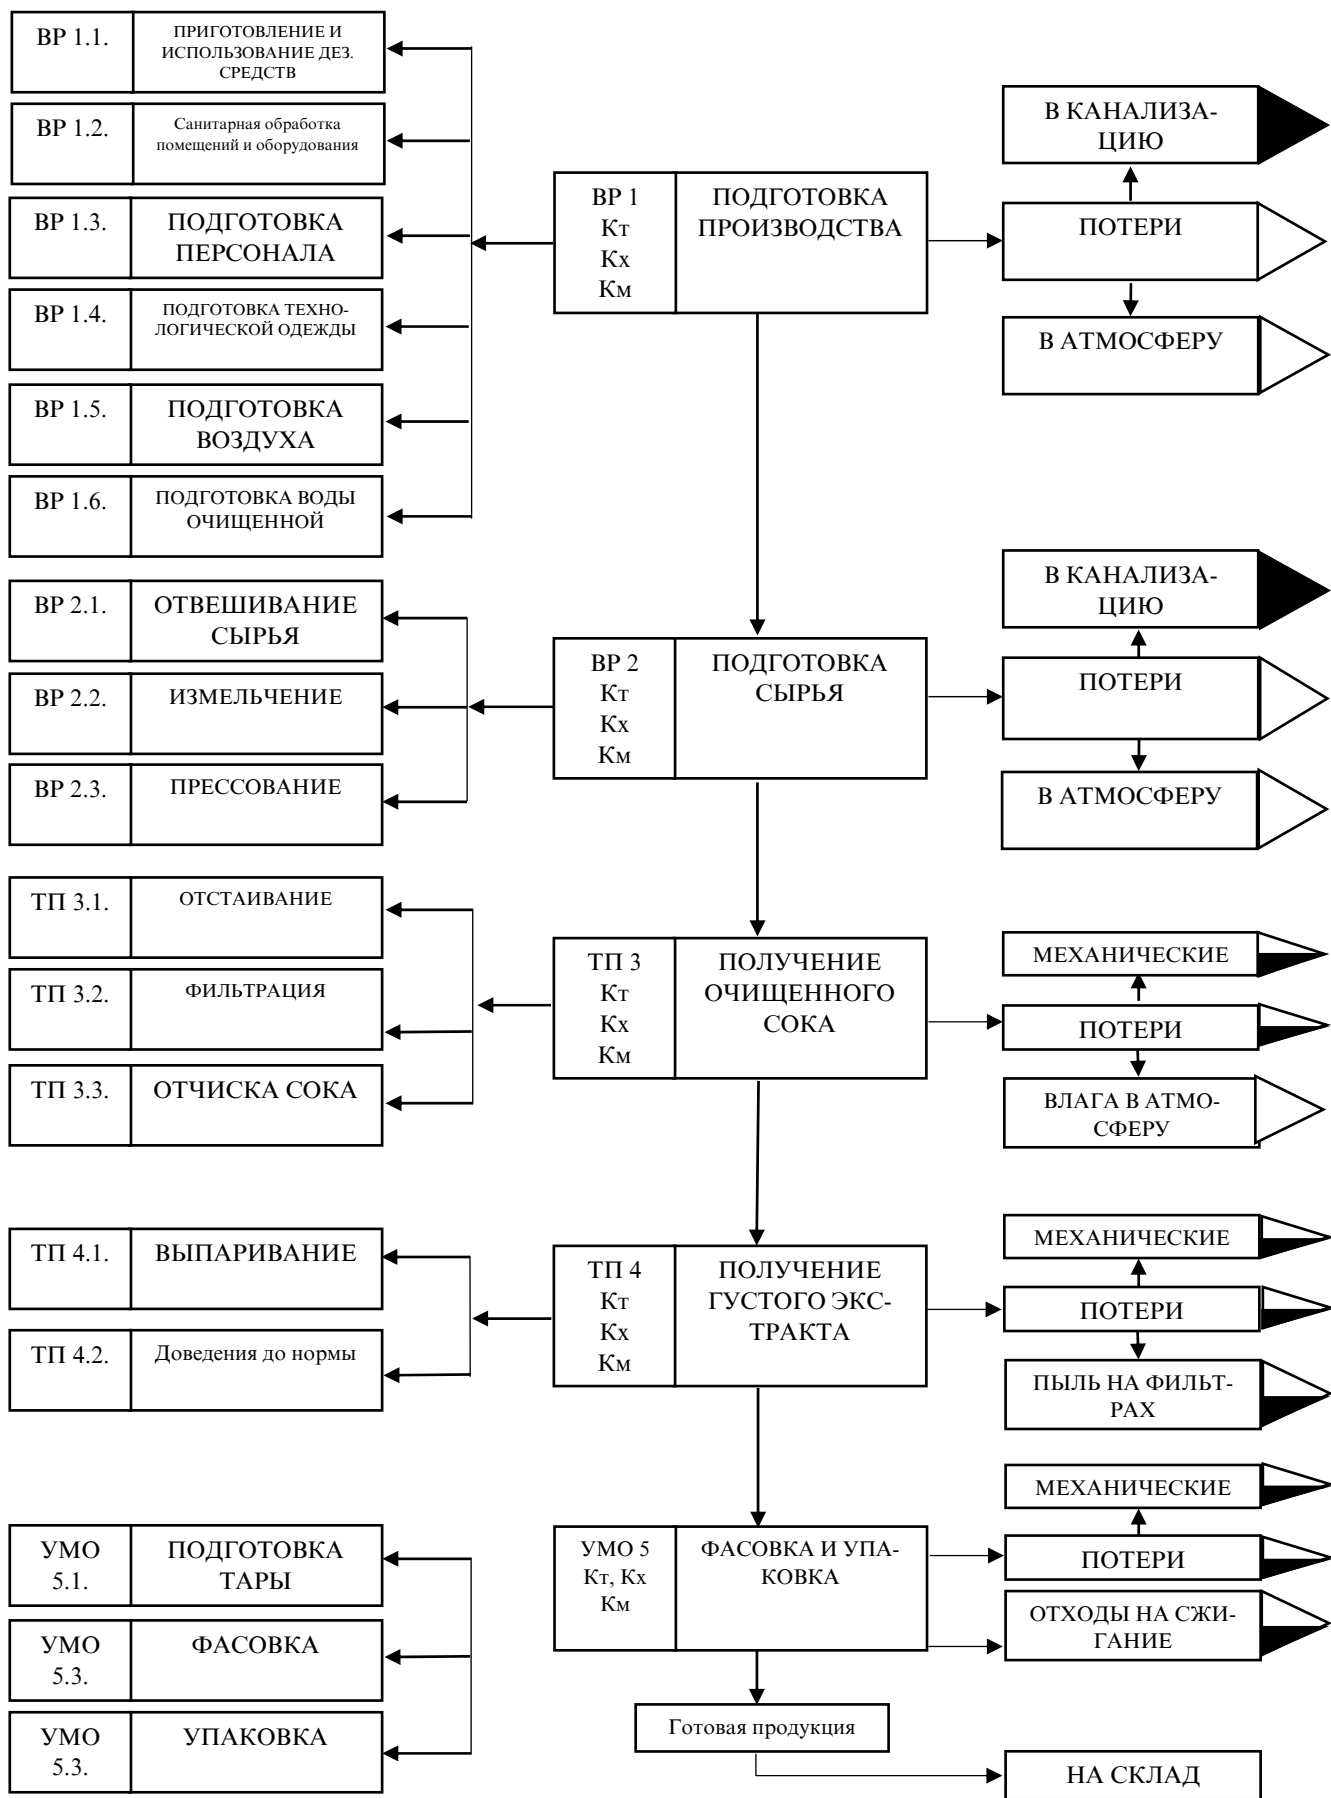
ВР 1.1. ПРИГОТОВЛЕНИЕ И ИСПОЛЬЗОВАНИЕ ДЕЗ. СРЕДСТВ

ВР 1.2. Санитарная обработка помещений и оборудования

ВР 1.3. ПОДГОТОВКА ПЕРСОНАЛА

ВР 1.4. ПОДГОТОВКА ТЕХНОЛОГИЧЕСКОЙ ОДЕЖДЫ

ВР 1.5. ПОДГОТОВКА ВОЗДУХА

ВР 1.6. ПОДГОТОВКА ВОДЫ ОЧИЩЕННОЙ

ВР 1 Кт Кх Км ПОДГОТОВКА ПРОИЗВОДСТВА

В КАНАЛИЗАЦИЮ

ПОТЕРИ

В АТМОСФЕРУ

ВР 2.1. ОТВЕШИВАНИЕ СЫРЬЯ

ВР 2.2. ИЗМЕЛЬЧЕНИЕ

ВР 2.3. ПРЕССОВАНИЕ

ВР 2 Кт Кх Км ПОДГОТОВКА СЫРЬЯ

В КАНАЛИЗАЦИЮ

ПОТЕРИ

В АТМОСФЕРУ

ТП 3.1. ОТСТАИВАНИЕ

ТП 3.2. ФИЛЬТРАЦИЯ

ТП 3.3. ОТЧИСКА СОКА

ТП 3 Кт Кх Км ПОЛУЧЕНИЕ ОЧИЩЕННОГО СОКА

МЕХАНИЧЕСКИЕ

ПОТЕРИ

ВЛАГА В АТМОСФЕРУ

ТП 4.1. ВЫПАРИВАНИЕ

ТП 4.2. Доведения до нормы

ТП 4 Кт Кх Км ПОЛУЧЕНИЕ ГУСТОГО ЭКСТРАКТА

МЕХАНИЧЕСКИЕ

ПОТЕРИ

ПЫЛЬ НА ФИЛЬТРАХ

УМО 5.1. ПОДГОТОВКА ТАРЫ

УМО 5.3. ФАСОВКА

УМО 5.3. УПАКОВКА

УМО 5 Кт, Кх Км ФАСОВКА И УПАКОВКА

МЕХАНИЧЕСКИЕ

ПОТЕРИ

ОТХОДЫ НА СЖИГАНИЕ

Готовая продукция

НА СКЛАД